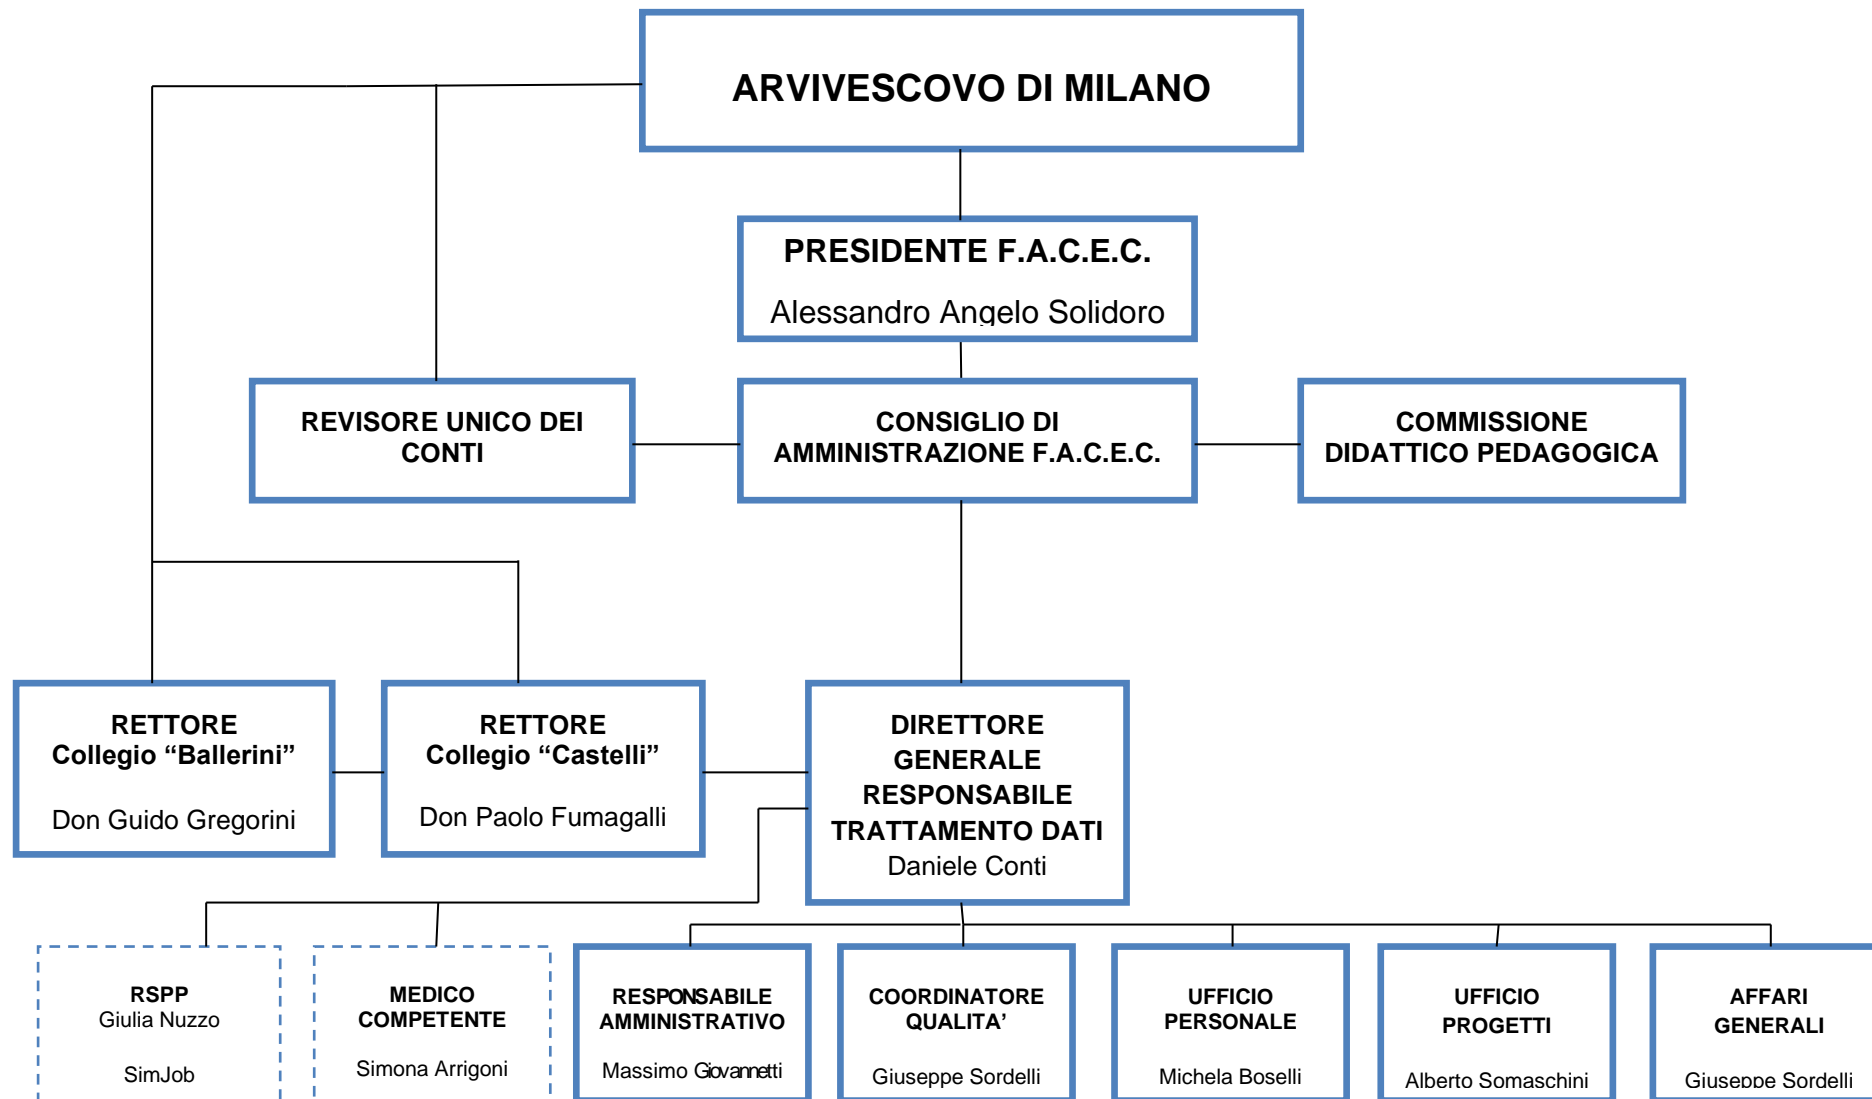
ARVIVESCOVO DI MILANO

PRESIDENTE F.A.C.E.C.
Alessandro Angelo Solidoro

REVISORE UNICO DEI CONTI

CONSIGLIO DI AMMINISTRAZIONE F.A.C.E.C.

COMMISSIONE DIDATTICO PEDAGOGICA

RETTORE
Collegio "Ballerini"
Don Guido Gregorini

RETTORE
Collegio "Castelli"
Don Paolo Fumagalli

DIRETTORE GENERALE
RESPONSABILE TRATTAMENTO DATI
Daniele Conti

RSPP
Giulia Nuzzo
SimJob

MEDICO COMPETENTE
Simona Arrigoni

RESPONSABILE AMMINISTRATIVO
Massimo Giovannetti

COORDINATORE QUALITA'
Giuseppe Sordelli

UFFICIO PERSONALE
Michela Boselli

UFFICIO PROGETTI
Alberto Somaschini

AFFARI GENERALI
Giuseppe Sordelli